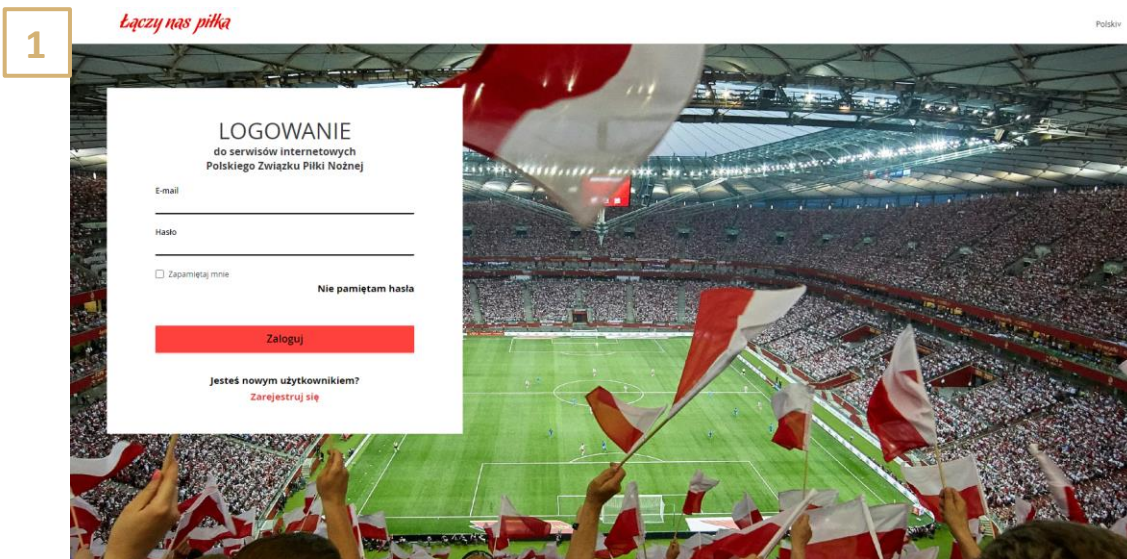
1

Łączy nas piłka

Polski

LOGOWANIE
do serwisów internetowych
Polskiego Związku Piłki Nożnej

E-mail

Hasło

Zapamiętaj mnie

Nie pamiętam hasła

Zaloguj

Jesteś nowym użytkownikiem?
Zarejestruj się